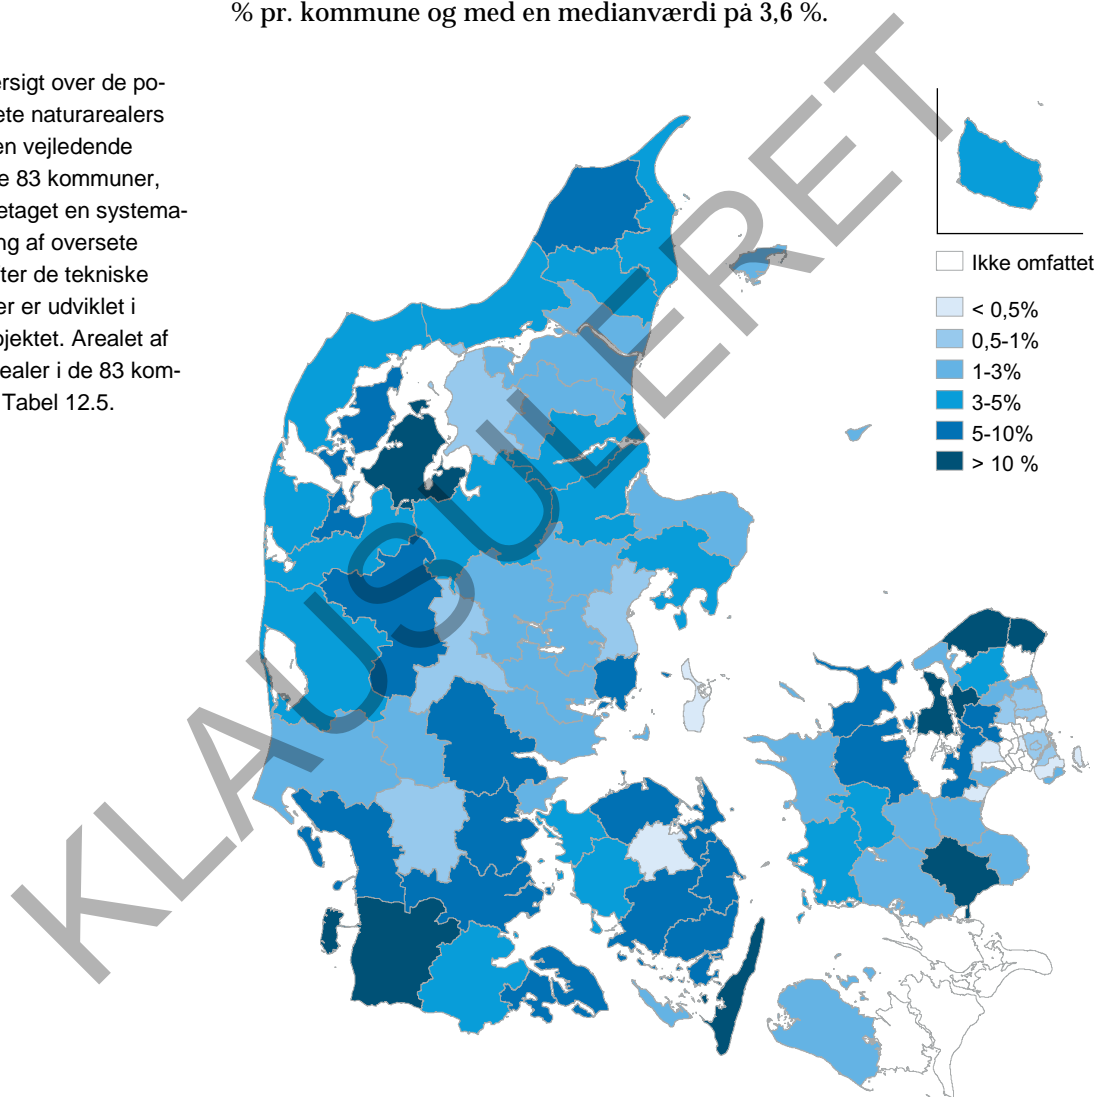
% pr. kommune og med en medianværdi på 3,6 %.

ersigt over de poete naturarealers en vejledende e 83 kommuner, etaget en systemang af oversete ter de tekniske er er udviklet i ojektet. Arealet af ealer i de 83 kom- Tabel 12.5.

Ikke omfattet
< 0,5%
0,5-1%
1-3%
3-5%
5-10%
> 10 %

KLAUSULERET